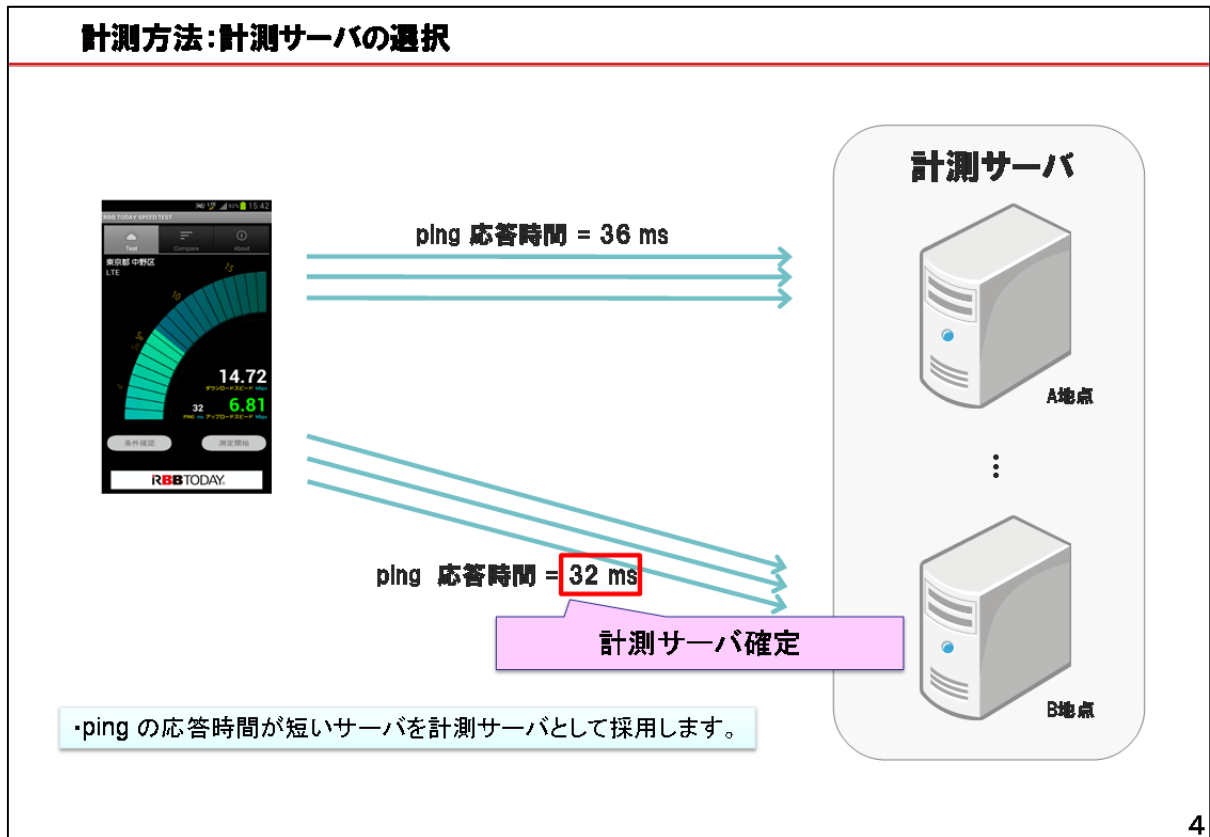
計測方法:計測サーバの選択

RBB TODAY SPEED TEST

15:42

Test Compare About

東京都 中野区
LTE

15

10

5

14.72
ダウンロードスピード Mbps

32
PING ms

6.81
アップロードスピード Mbps

条件確認 測定開始

RBBTODAY

ping 応答時間 = 36 ms

ping 応答時間 = 32 ms

計測サーバ確定

計測サーバ

A地点

⋮

B地点

・ping の応答時間が短いサーバを計測サーバとして採用します。

4